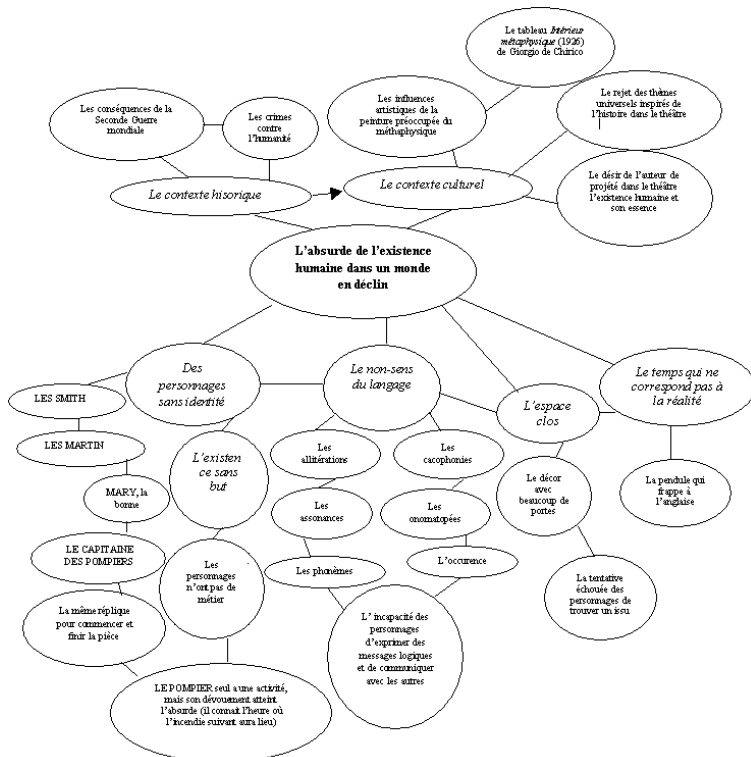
Le tableau *Intérieur métaphysique* (1926) de Giorgio de Chirico

Les conséquences de la Seconde Guerre mondiale

Les crimes contre l'humanité

Les influences artistiques de la peinture préoccupée du méthaphysique

Le rejet des thèmes universels inspirés de l'histoire dans le théâtre

*Le contexte hisorique*

*Le contexte culturel*

Le désir de l'auteur de projeté dans le théâtre l'existence humaine et son essence

L'absurde de l'existence humaine dans un monde en déclin

*Des personnages sans identité*

*Le non-sens du langage*

*Le temps qui ne correspond pas à la réalité*

*L'espace clos*

LES SMITH

LES MARTIN

*L'existen ce sans but*

Les allitérations

Les cacophonies

MARY, la bonne

Le décor avec beaucoup de portes

La pendule qui frappe à l'anglaise

Les assonances

Les onomatopées

LE CAPITAINE DES POMPIERS

Les personnages n'ont pas de métier

Les phonèmes

L'occurence

La même réplique pour commencer et finir la pièce

L' incapacité des personnages d'exprimer des messages logiques et de communiquer avec les autres

La tentative échouée des personnages de trouver un issu

LE POMPIER seul a une activité, mais son dévouement atteint l'absurde (il connaît l'heure où l'incendie suivant aura lieu)